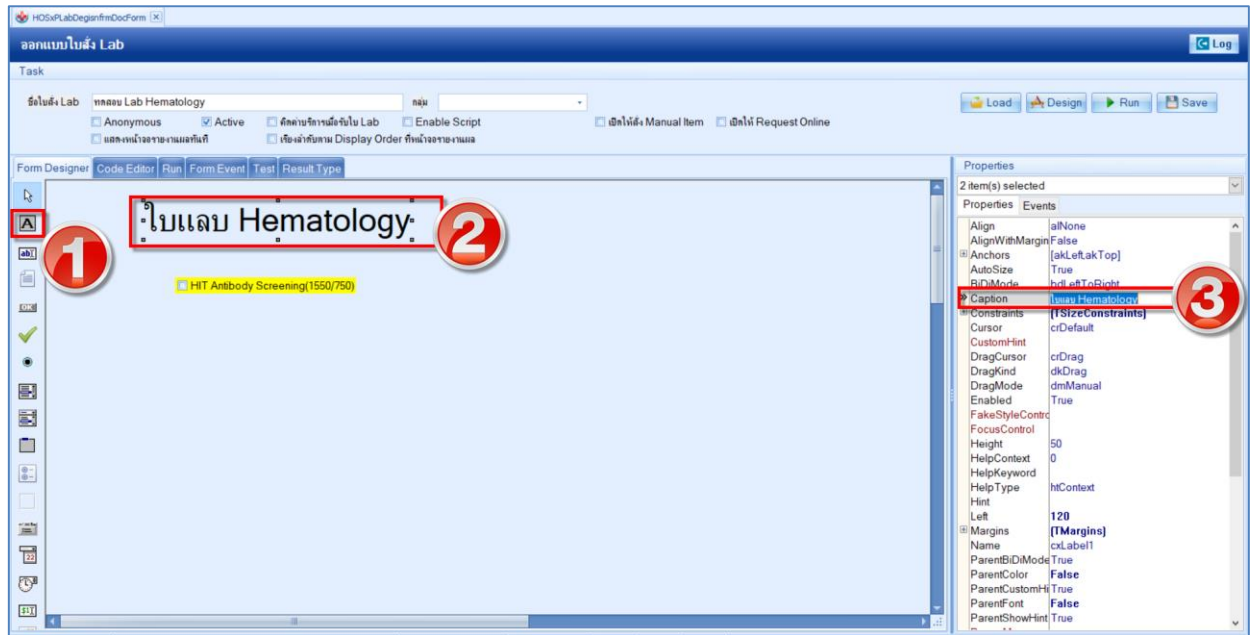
HOSxPLabDegisnfrmDocForm

ออกแบบใบสั่ง Lab

Log

Task

ชื่อใบสั่ง Lab ทดสอบ Lab Hematology กลุ่ม

Anonymous Active คิดค่าบริการเมื่อรับใบ Lab Enable Script เปิดให้สั่ง Manual Item เปิดให้ Request Online

แสดงหน้าจอรายงานผลทันที เรียงลำดับตาม Display Order ที่หน้าจอรายงานผล

Load Design Run Save

Form Designer Code Editor Run Form Event Test Result Type

ใบแลบ Hematology

HIT Antibody Screening(1550/750)

1

2

3

Properties

2 item(s) selected

Properties Events

| | |
|---|---|
| Align | alNone |
| AlignWithMargin | False |
| Anchors | [akLeft,akTop] |
| AutoSize | True |
| BiDiMode | bdLeftToRight |
| Caption | ใบแลบ Hematology |
| Constraints | [TSizeConstraints] |
| Cursor | crDefault |
| CustomHint | |
| DragCursor | crDrag |
| DragKind | dkDrag |
| DragMode | dmManual |
| Enabled | True |
| FakeStyleContro | |
| FocusControl | |
| Height | 50 |
| HelpContext | 0 |
| HelpKeyword | |
| HelpType | htContext |
| Hint | |
| Left | 120 |
| Margins | [TMargins] |
| Name | cxLabel1 |
| ParentBiDiMode | True |
| ParentColor | False |
| ParentCustomHi | True |
| ParentFont | False |
| ParentShowHint | True |